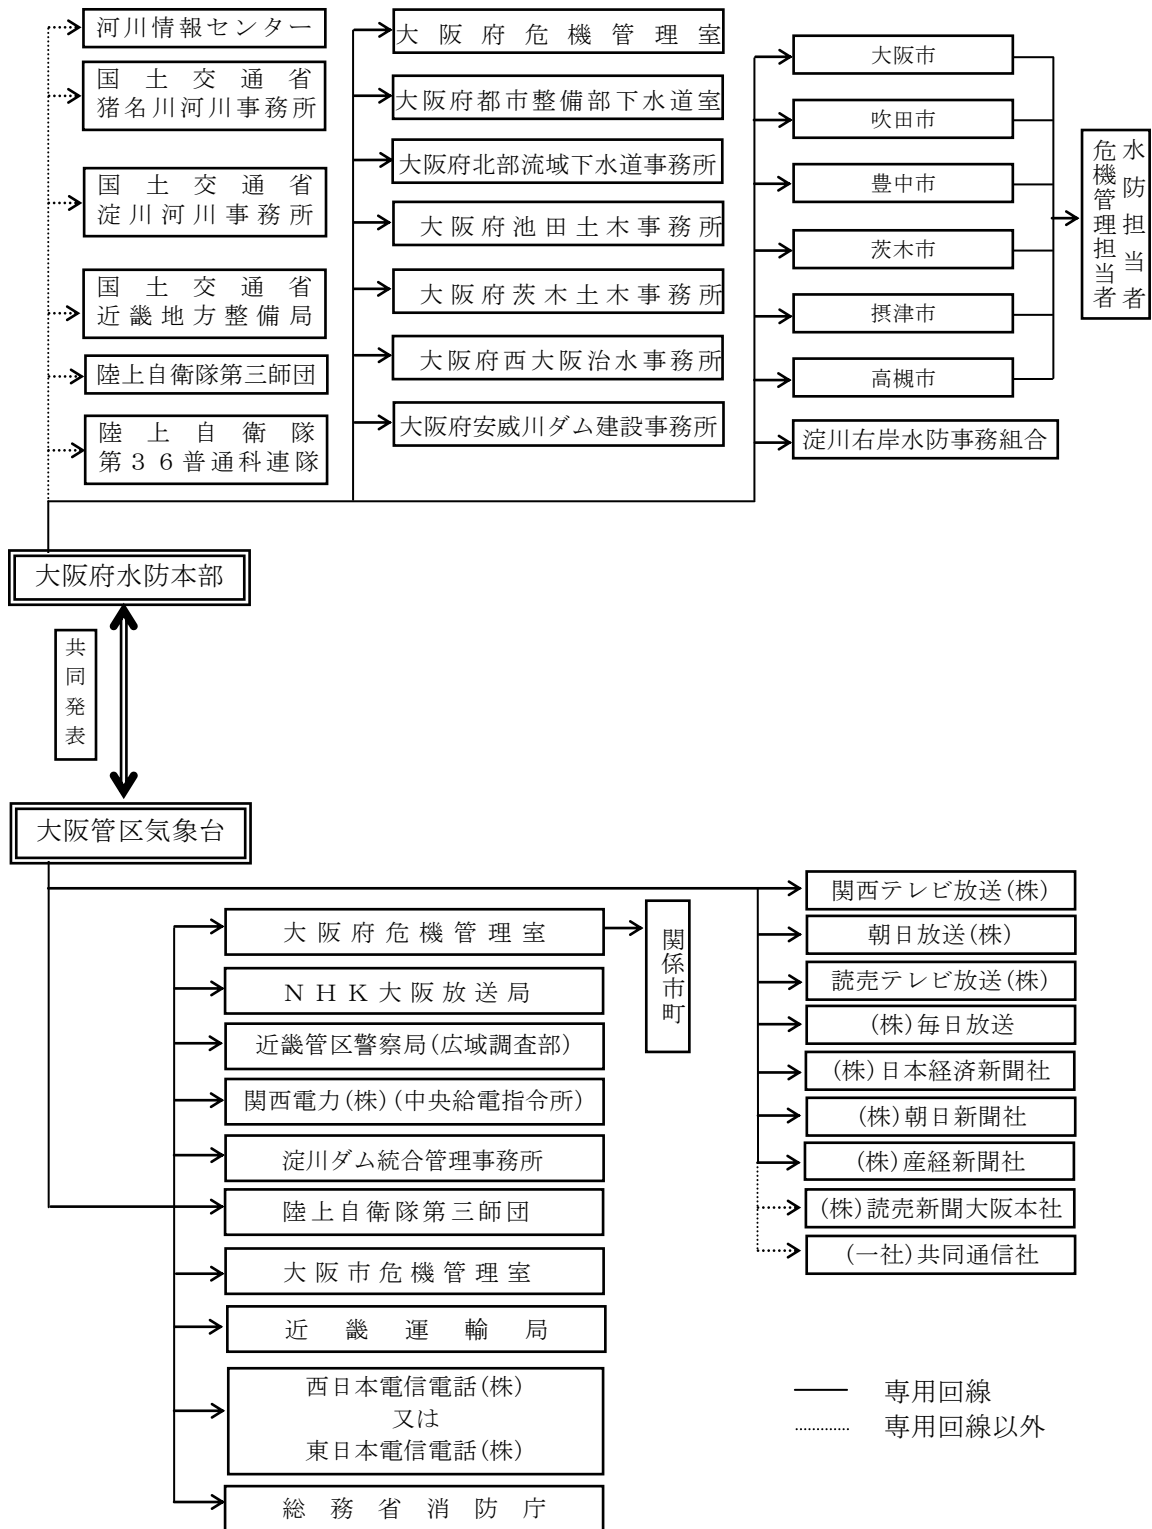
河川情報センター

国土交通省
猪名川河川事務所

国土交通省
淀川河川事務所

国土交通省
近畿地方整備局

陸上自衛隊第三師団

陸上自衛隊
第３６普通科連隊

大阪府危機管理室

大阪府都市整備部下水道室

大阪府北部流域下水道事務所

大阪府池田土木事務所

大阪府茨木土木事務所

大阪府西大阪治水事務所

大阪府安威川ダム建設事務所

大阪市

吹田市

豊中市

茨木市

摂津市

高槻市

淀川右岸水防事務組合

水防担当者
危機管理担当者

大阪府水防本部

共同発表

大阪管区気象台

大阪府危機管理室

関係市町

ＮＨＫ大阪放送局

近畿管区警察局(広域調査部)

関西電力(株)(中央給電指令所)

淀川ダム統合管理事務所

陸上自衛隊第三師団

大阪市危機管理室

近畿運輸局

西日本電信電話(株)
又は
東日本電信電話(株)

総務省消防庁

関西テレビ放送(株)

朝日放送(株)

読売テレビ放送(株)

(株)毎日放送

(株)日本経済新聞社

(株)朝日新聞社

(株)産経新聞社

(株)読売新聞大阪本社

(一社)共同通信社

専用回線
専用回線以外